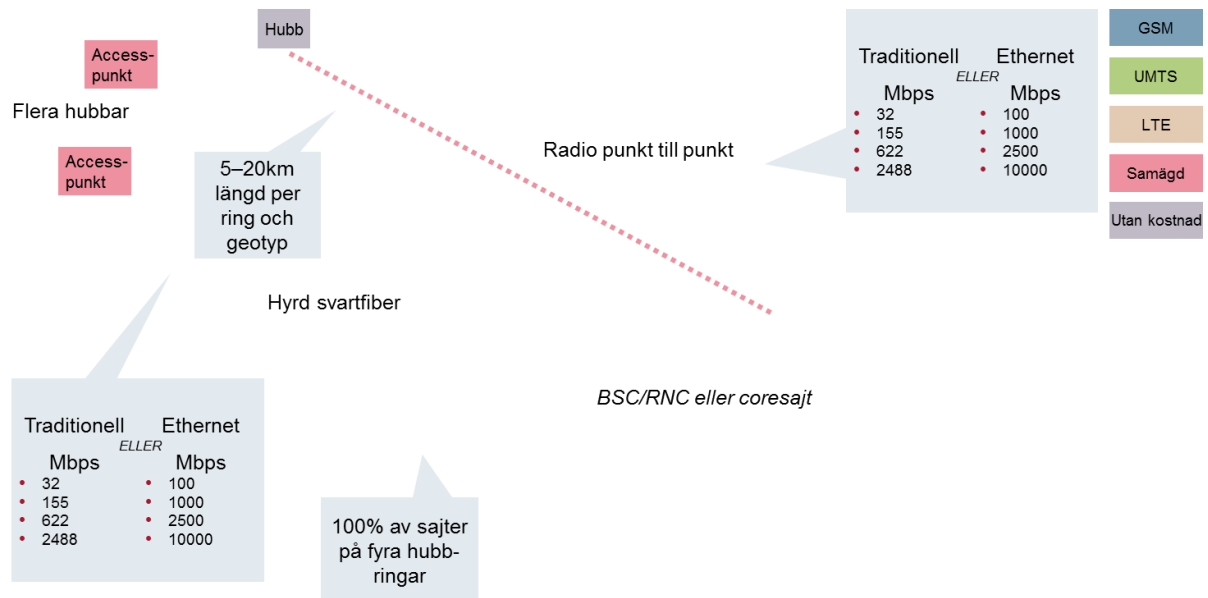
Hubb

Access-punkt

Flera hubbar

Access-punkt

5–20km längd per ring och geotyp

Hyrd svartfiber

Radio punkt till punkt

Traditionell
Mbps
• 32
• 155
• 622
• 2488

ELLER

Ethernet
Mbps
• 100
• 1000
• 2500
• 10000

GSM

UMTS

LTE

Samägd

Utan kostnad

BSC/RNC eller coresajt

Traditionell
Mbps
• 32
• 155
• 622
• 2488

ELLER

Ethernet
Mbps
• 100
• 1000
• 2500
• 10000

100% av sajter på fyra hubb-ringar